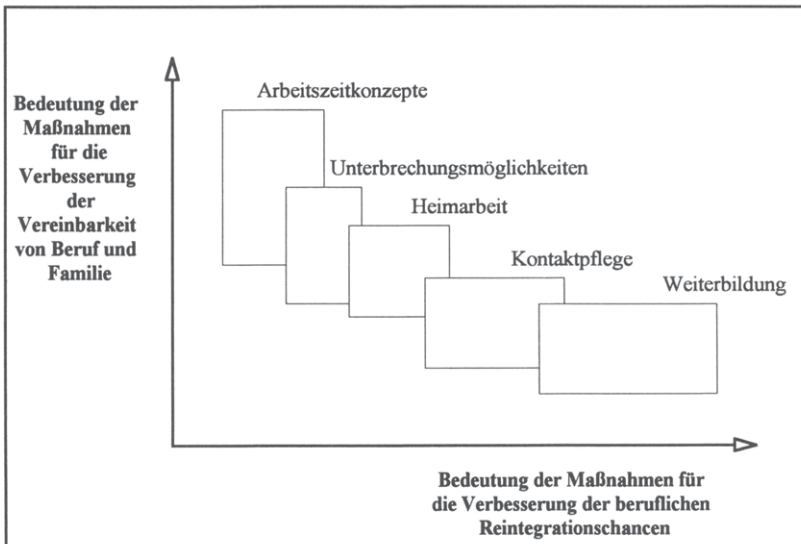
Bedeutung der Maßnahmen für die Verbesserung der Vereinbarkeit von Beruf und Familie

Arbeitszeitkonzepte

Unterbrechungsmöglichkeiten

Heimarbeit

Kontaktpflege

Weiterbildung

Bedeutung der Maßnahmen für die Verbesserung der beruflichen Reintegrationschancen